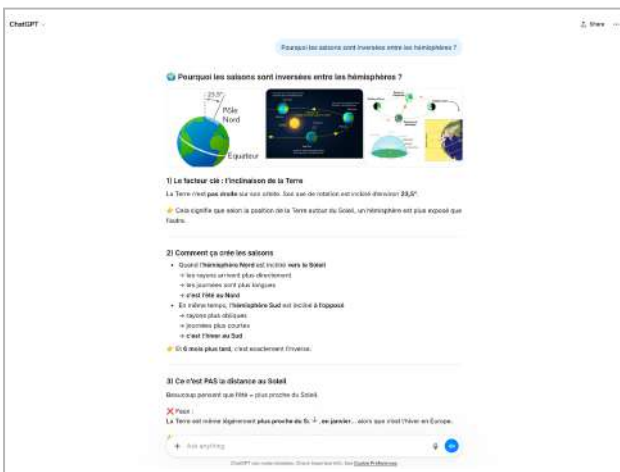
ChatGPT

Share ···

Pourquoi les saisons sont inversées entre les hémisphères ?

🌍 Pourquoi les saisons sont inversées entre les hémisphères ?

23,5°

Pôle Nord

Équateur

1) Le facteur clé : l'inclinaison de la Terre

La Terre n'est pas droite sur son orbite. Son axe de rotation est incliné d'environ 23,5°.

👉 Cela signifie que selon la position de la Terre autour du Soleil, un hémisphère est plus exposé que l'autre.

2) Comment ça crée les saisons

- Quand l'hémisphère Nord est incliné vers le Soleil
→ les rayons arrivent plus directement
→ les journées sont plus longues
→ c'est l'été au Nord
- En même temps, l'hémisphère Sud est incliné à l'opposé
→ rayons plus obliques
→ journées plus courtes
→ c'est l'hiver au Sud

👉 Et 6 mois plus tard, c'est exactement l'inverse.

3) Ce n'est PAS la distance au Soleil

Beaucoup pensent que l'été = plus proche du Soleil.

❌ Faux :

La Terre est même légèrement plus proche du Soleil en janvier... alors que c'est l'hiver en Europe.

+ Ask anything

ChatGPT can make mistakes. Check important info. See Cookie Preferences.